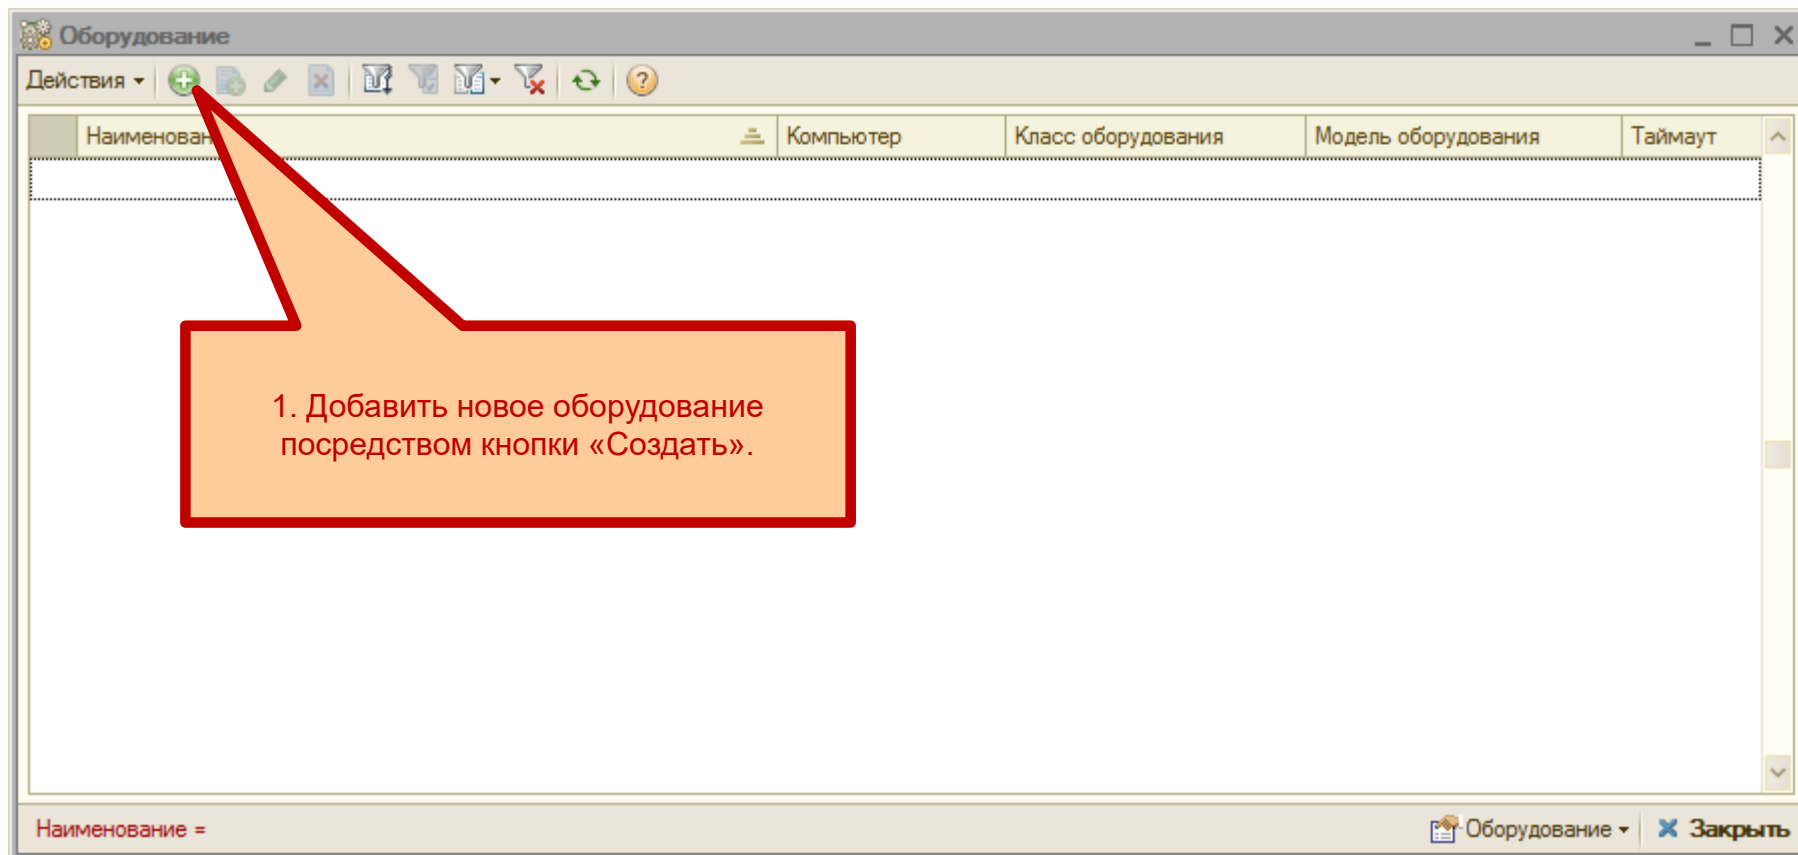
Оборудование

Действия

| Наименован | Компьютер | Класс оборудования | Модель оборудования | Таймаут |
|---|---|---|---|---|
| | | | | |

1. Добавить новое оборудование посредством кнопки «Создать».

Наименование =

Оборудование

Закрыть